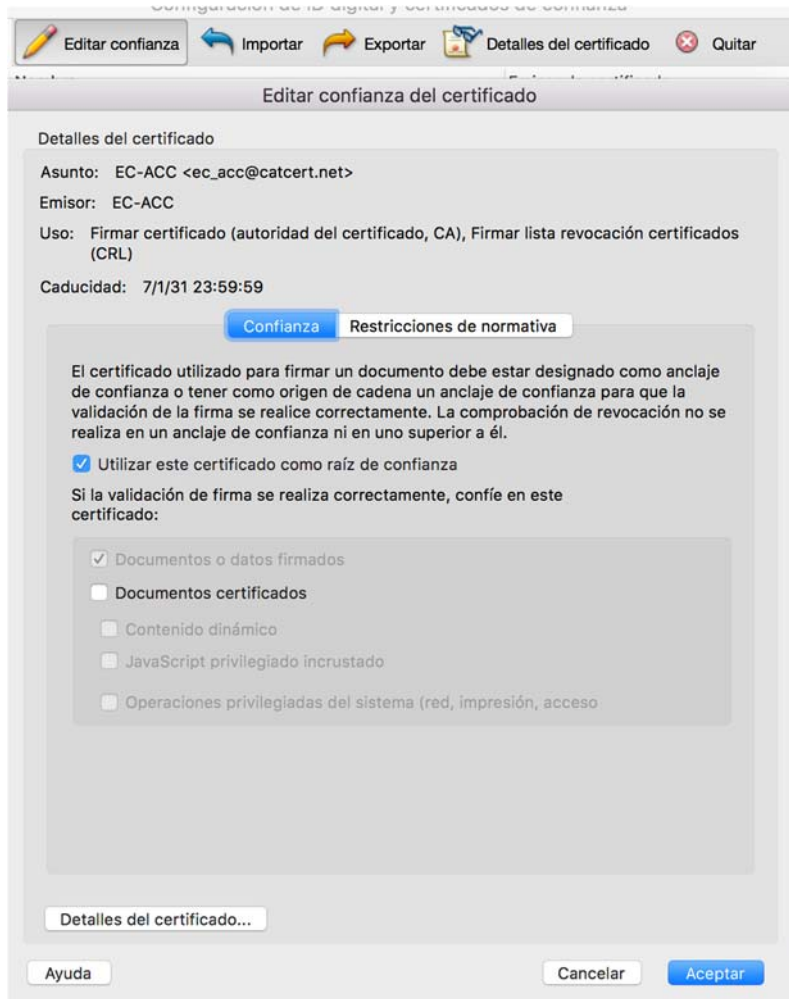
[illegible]

Editar confianza Importar Exportar Detalles del certificado Quitar

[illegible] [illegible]

Editar confianza del certificado

Detalles del certificado

Asunto: EC-ACC <ec_acc@catcert.net>

Emisor: EC-ACC

Uso: Firmar certificado (autoridad del certificado, CA), Firmar lista revocación certificados (CRL)

Caducidad: 7/1/31 23:59:59

Confianza Restricciones de normativa

El certificado utilizado para firmar un documento debe estar designado como anclaje de confianza o tener como origen de cadena un anclaje de confianza para que la validación de la firma se realice correctamente. La comprobación de revocación no se realiza en un anclaje de confianza ni en uno superior a él.

Utilizar este certificado como raíz de confianza

Si la validación de firma se realiza correctamente, confíe en este certificado:

Documentos o datos firmados

Documentos certificados

Contenido dinámico

JavaScript privilegiado incrustado

Operaciones privilegiadas del sistema (red, impresión, acceso

Detalles del certificado...

Ayuda

Cancelar

Aceptar